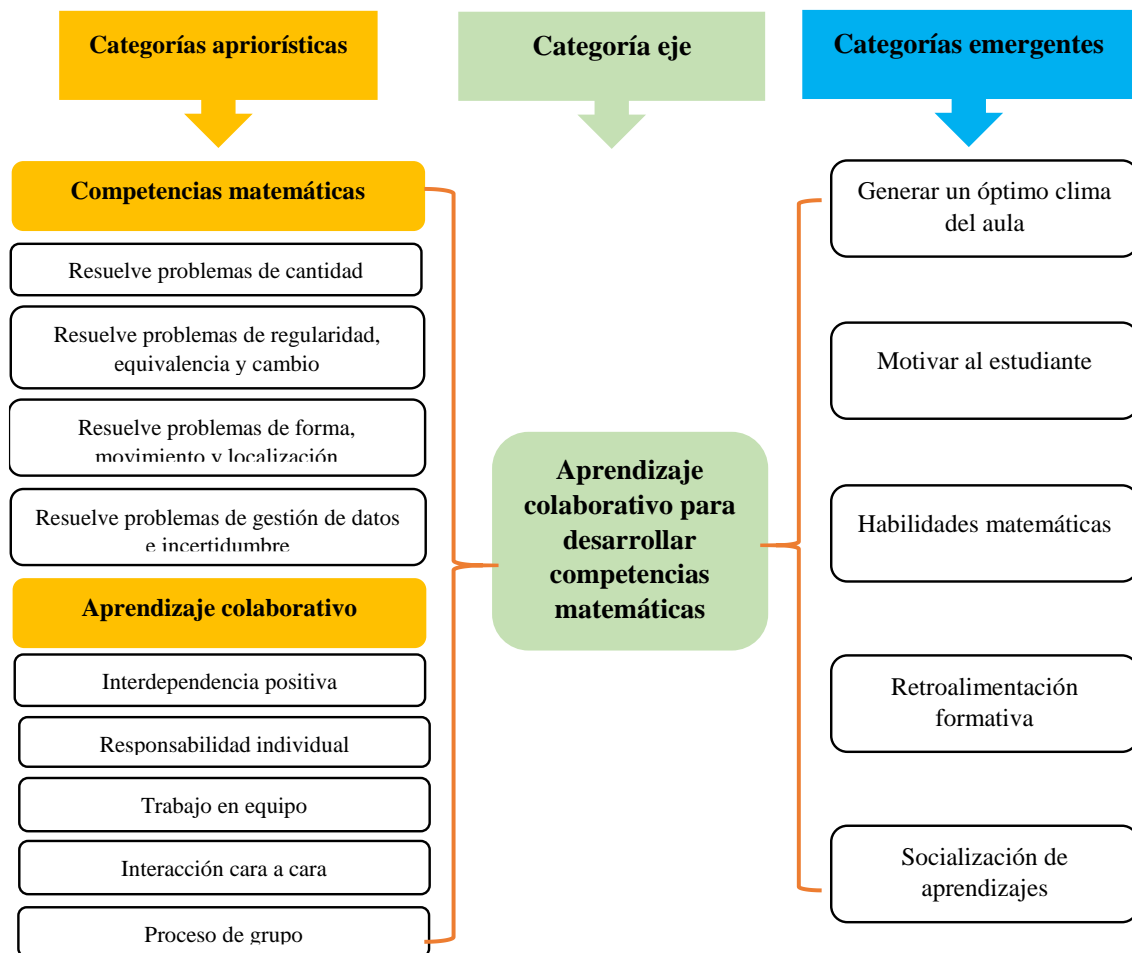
Categorías apriorísticas

Categoría eje

Categorías emergentes

Competencias matemáticas

Resuelve problemas de cantidad

Resuelve problemas de regularidad, equivalencia y cambio

Resuelve problemas de forma, movimiento y localización

Resuelve problemas de gestión de datos e incertidumbre

Aprendizaje colaborativo

Interdependencia positiva

Responsabilidad individual

Trabajo en equipo

Interacción cara a cara

Proceso de grupo

Aprendizaje colaborativo para desarrollar competencias matemáticas

Generar un óptimo clima del aula

Motivar al estudiante

Habilidades matemáticas

Retroalimentación formativa

Socialización de aprendizajes